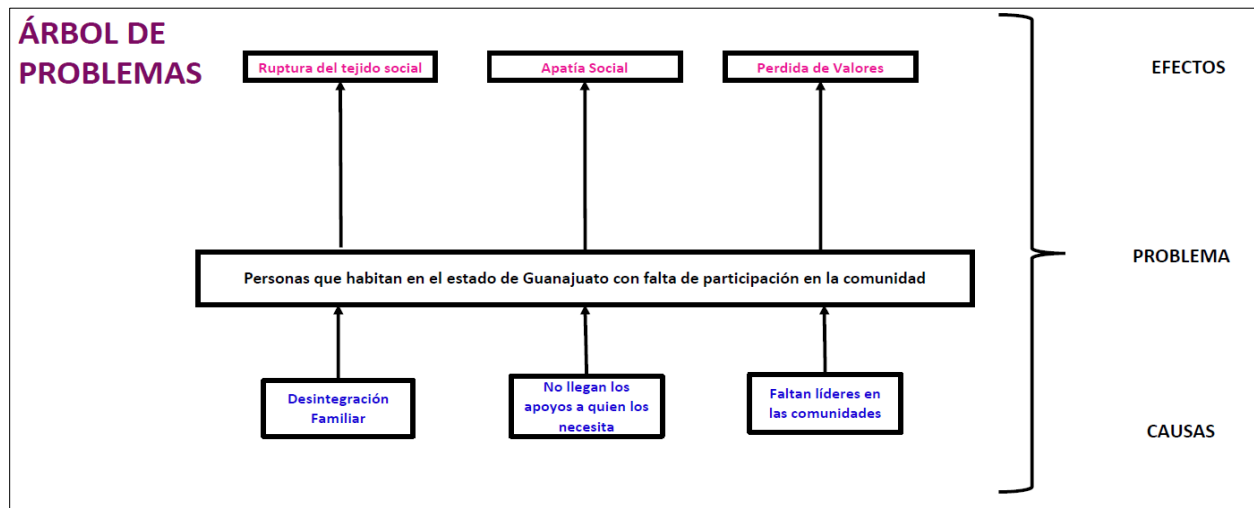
ÁRBOL DE PROBLEMAS

Ruptura del tejido social

Apatía Social

Perdida de Valores

EFECTOS

Personas que habitan en el estado de Guanajuato con falta de participación en la comunidad

PROBLEMA

Desintegración Familiar

No llegan los apoyos a quien los necesita

Faltan líderes en las comunidades

CAUSAS